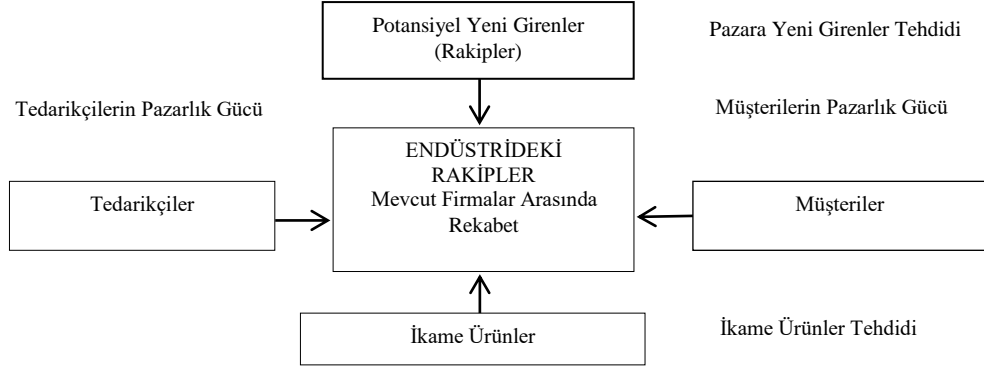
Potansiyel Yeni Girenler (Rakipler)

Pazara Yeni Girenler Tehdidi

Tedarikçilerin Pazarlık Gücü

Müşterilerin Pazarlık Gücü

ENDÜSTRİDEKİ RAKİPLER Mevcut Firmalar Arasında Rekabet

Tedarikçiler

Müşteriler

İkame Ürünler

İkame Ürünler Tehdidi